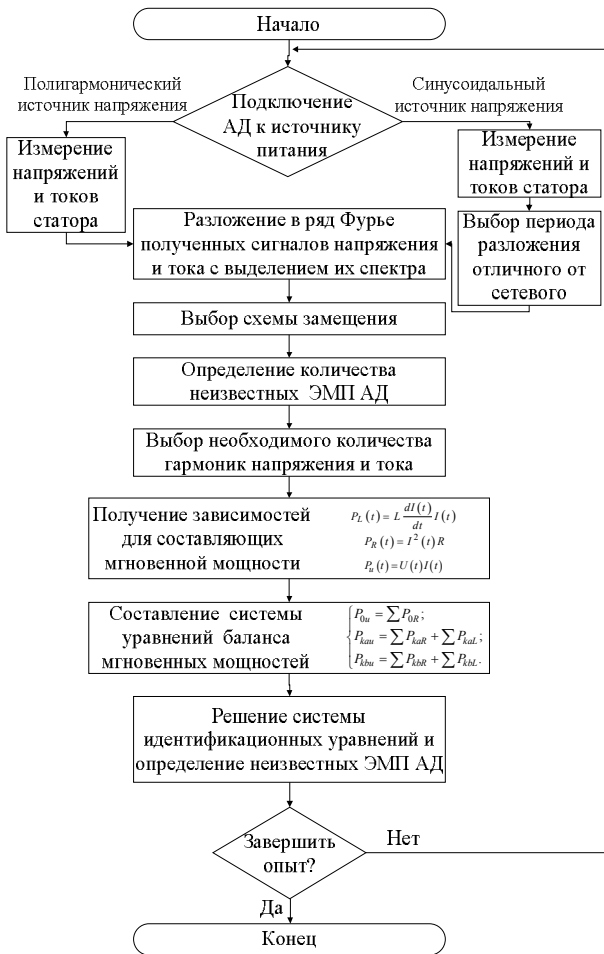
Начало

Полигармонический источник напряжения

Подключение АД к источнику питания

Синусоидальный источник напряжения

Измерение напряжений и токов статора

Измерение напряжений и токов статора

Выбор периода разложения отличного от сетевого

Разложение в ряд Фурье полученных сигналов напряжения и тока с выделением их спектра

Выбор схемы замещения

Определение количества неизвестных ЭМП АД

Выбор необходимого количества гармоник напряжения и тока

Получение зависимостей для составляющих мгновенной мощности

$P_L(t) = L\frac{dI(t)}{dt}I(t)$
$P_R(t) = I^2(t)R$
$P_u(t) = U(t)I(t)$

Составление системы уравнений баланса мгновенных мощностей

$P_{0u} = \sum P_{0R};$
$P_{kau} = \sum P_{kaR} + \sum P_{kaL};$
$P_{kbu} = \sum P_{kbR} + \sum P_{kbL}.$

Решение системы идентификационных уравнений и определение неизвестных ЭМП АД

Завершить опыт?

Нет

Да

Конец